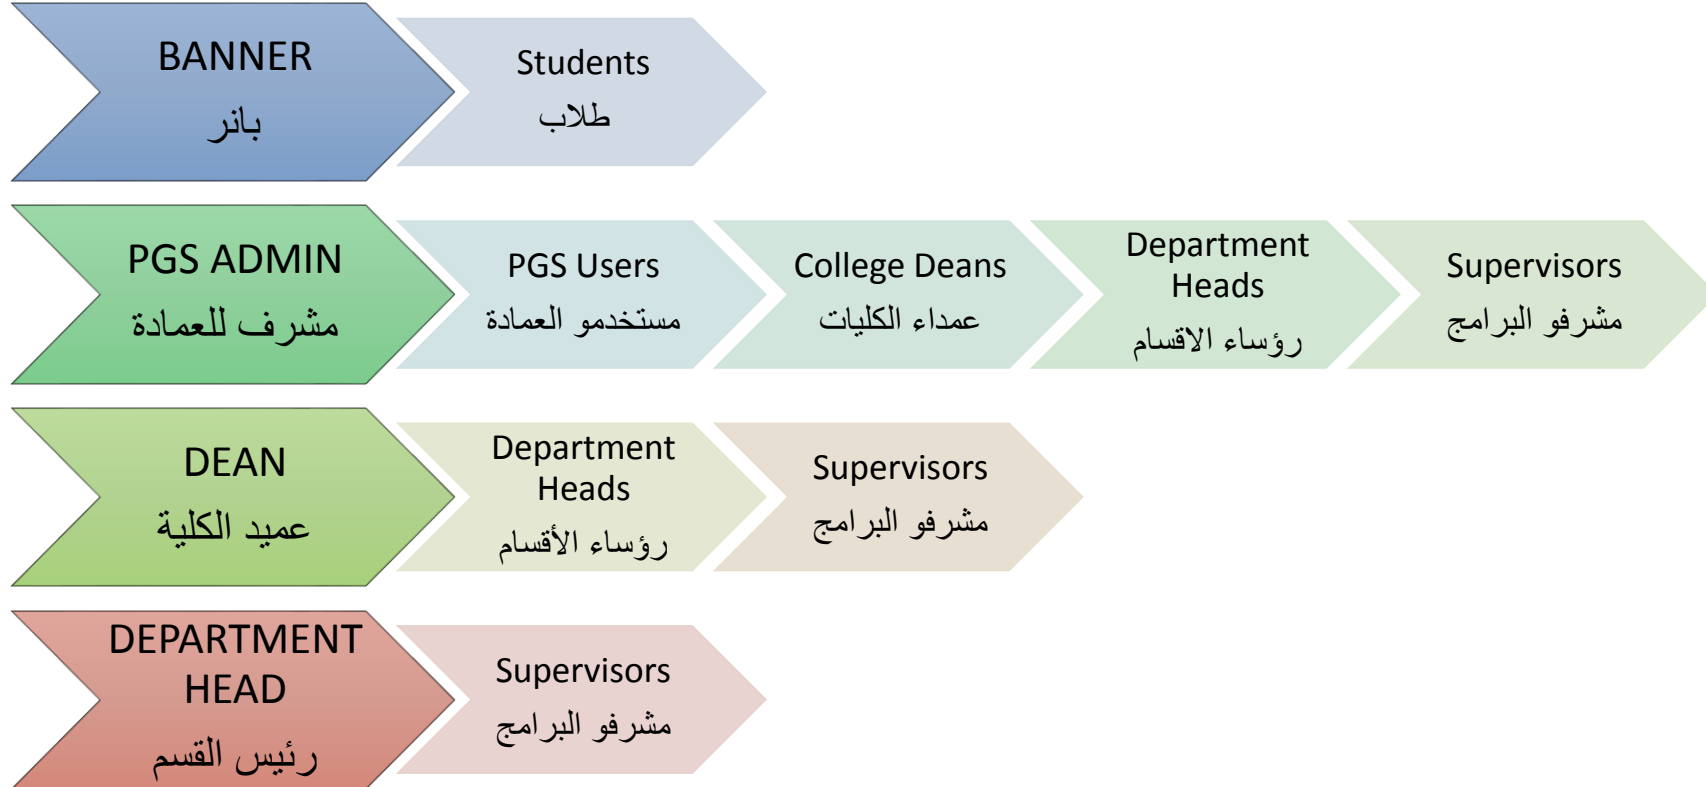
BANNER
بانر

Students
طلاب

PGS ADMIN
مشرف للعمادة

PGS Users
مستخدمو العمادة

College Deans
عمداء الكليات

Department Heads
رؤساء الاقسام

Supervisors
مشرفو البرامج

DEAN
عميد الكلية

Department Heads
رؤساء الأقسام

Supervisors
مشرفو البرامج

DEPARTMENT HEAD
رئيس القسم

Supervisors
مشرفو البرامج